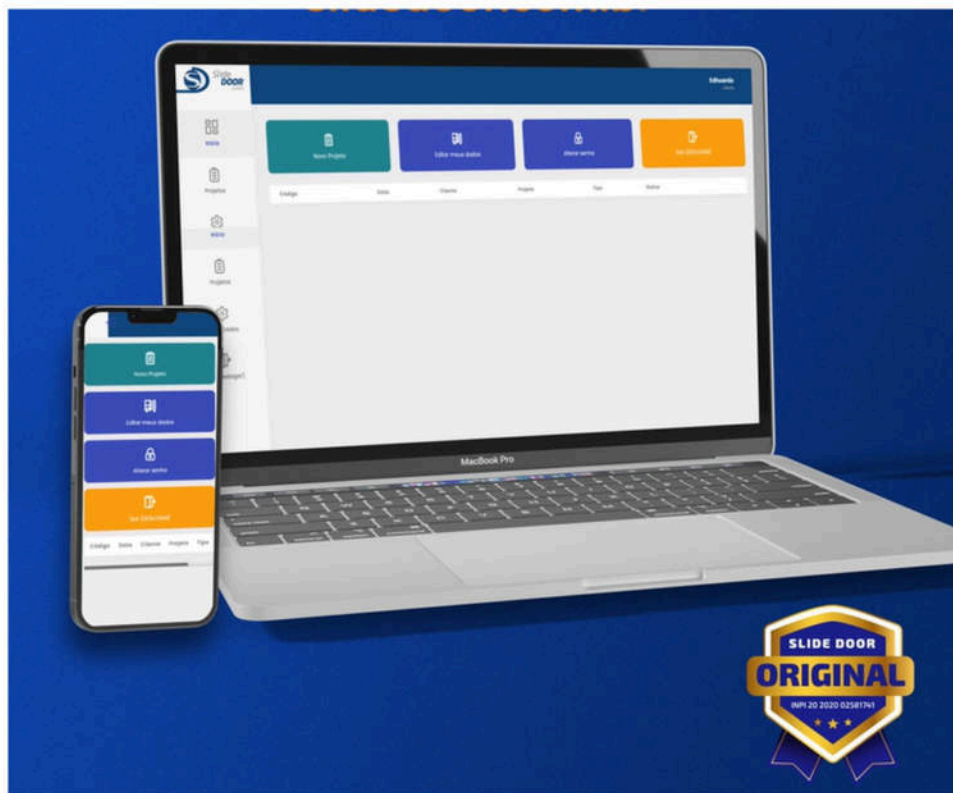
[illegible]

Slide DOOR

Edivaldo

Início

Projetos

Início

Projetos

Novo Projeto

Editar meus dados

Alterar senha

Sair (Deslogar)

Código

Data

Cliente

Projeto

Tipo

Status

MacBook Pro

Novo Projeto

Editar meus dados

Alterar senha

Sair (Deslogar)

Código

Data

Cliente

Projeto

Tipo

SLIDE DOOR

ORIGINAL

INPI 20 2020 02581741